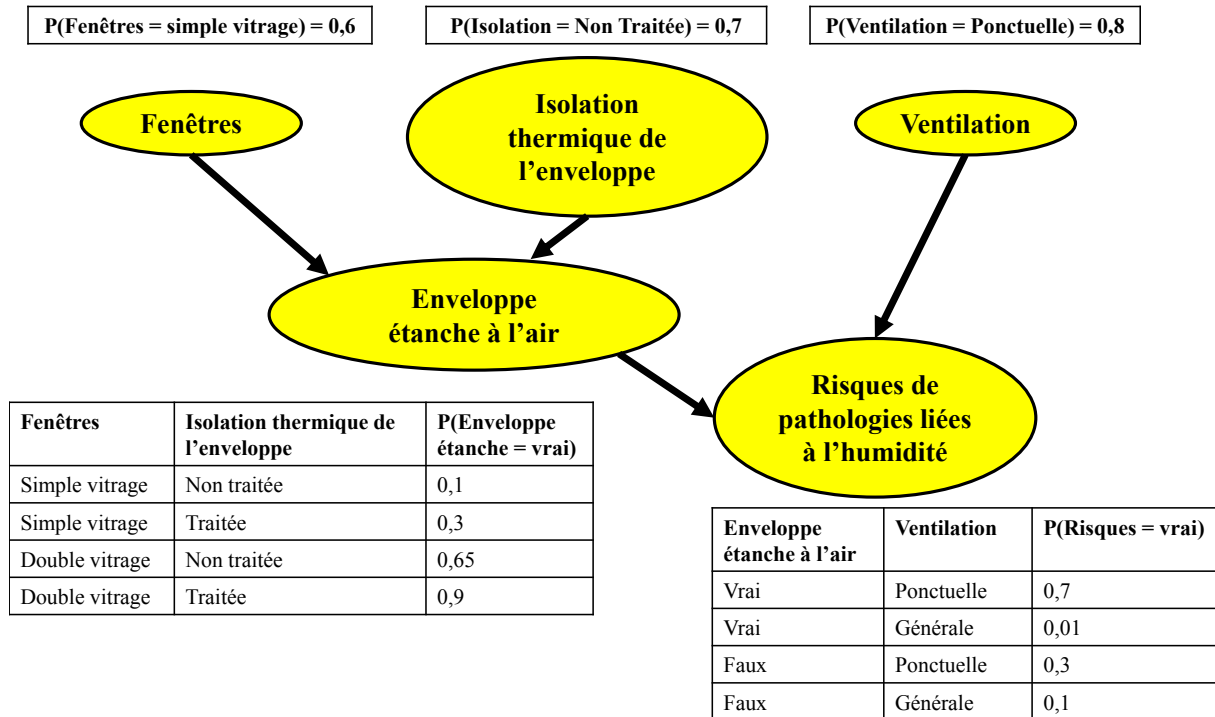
P(Fenêtres = simple vitrage) = 0,6

P(Isolation = Non Traitée) = 0,7

P(Ventilation = Ponctuelle) = 0,8

Fenêtres

Isolation thermique de l'enveloppe

Ventilation

Enveloppe étanche à l'air

Risques de pathologies liées à l'humidité

| Fenêtres | Isolation thermique de l'enveloppe | P(Enveloppe étanche = vrai) |
|---|---|---|
| Simple vitrage | Non traitée | 0,1 |
| Simple vitrage | Traitée | 0,3 |
| Double vitrage | Non traitée | 0,65 |
| Double vitrage | Traitée | 0,9 |

| Enveloppe étanche à l'air | Ventilation | P(Risques = vrai) |
|---|---|---|
| Vrai | Ponctuelle | 0,7 |
| Vrai | Générale | 0,01 |
| Faux | Ponctuelle | 0,3 |
| Faux | Générale | 0,1 |